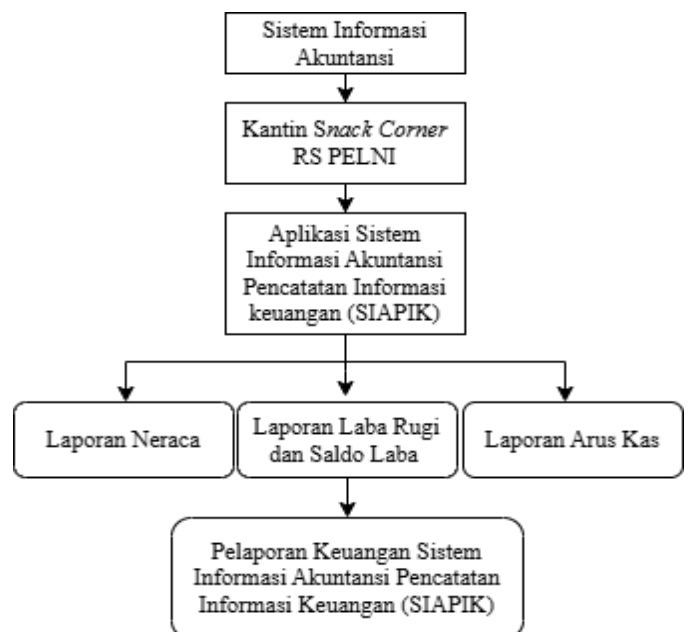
Sistem Informasi Akuntansi

Kantin Snack Corner RS PELNI

Aplikasi Sistem Informasi Akuntansi Pencatatan Informasi keuangan (SIAPIK)

Laporan Neraca

Laporan Laba Rugi dan Saldo Laba

Laporan Arus Kas

Pelaporan Keuangan Sistem Informasi Akuntansi Pencatatan Informasi Keuangan (SIAPIK)